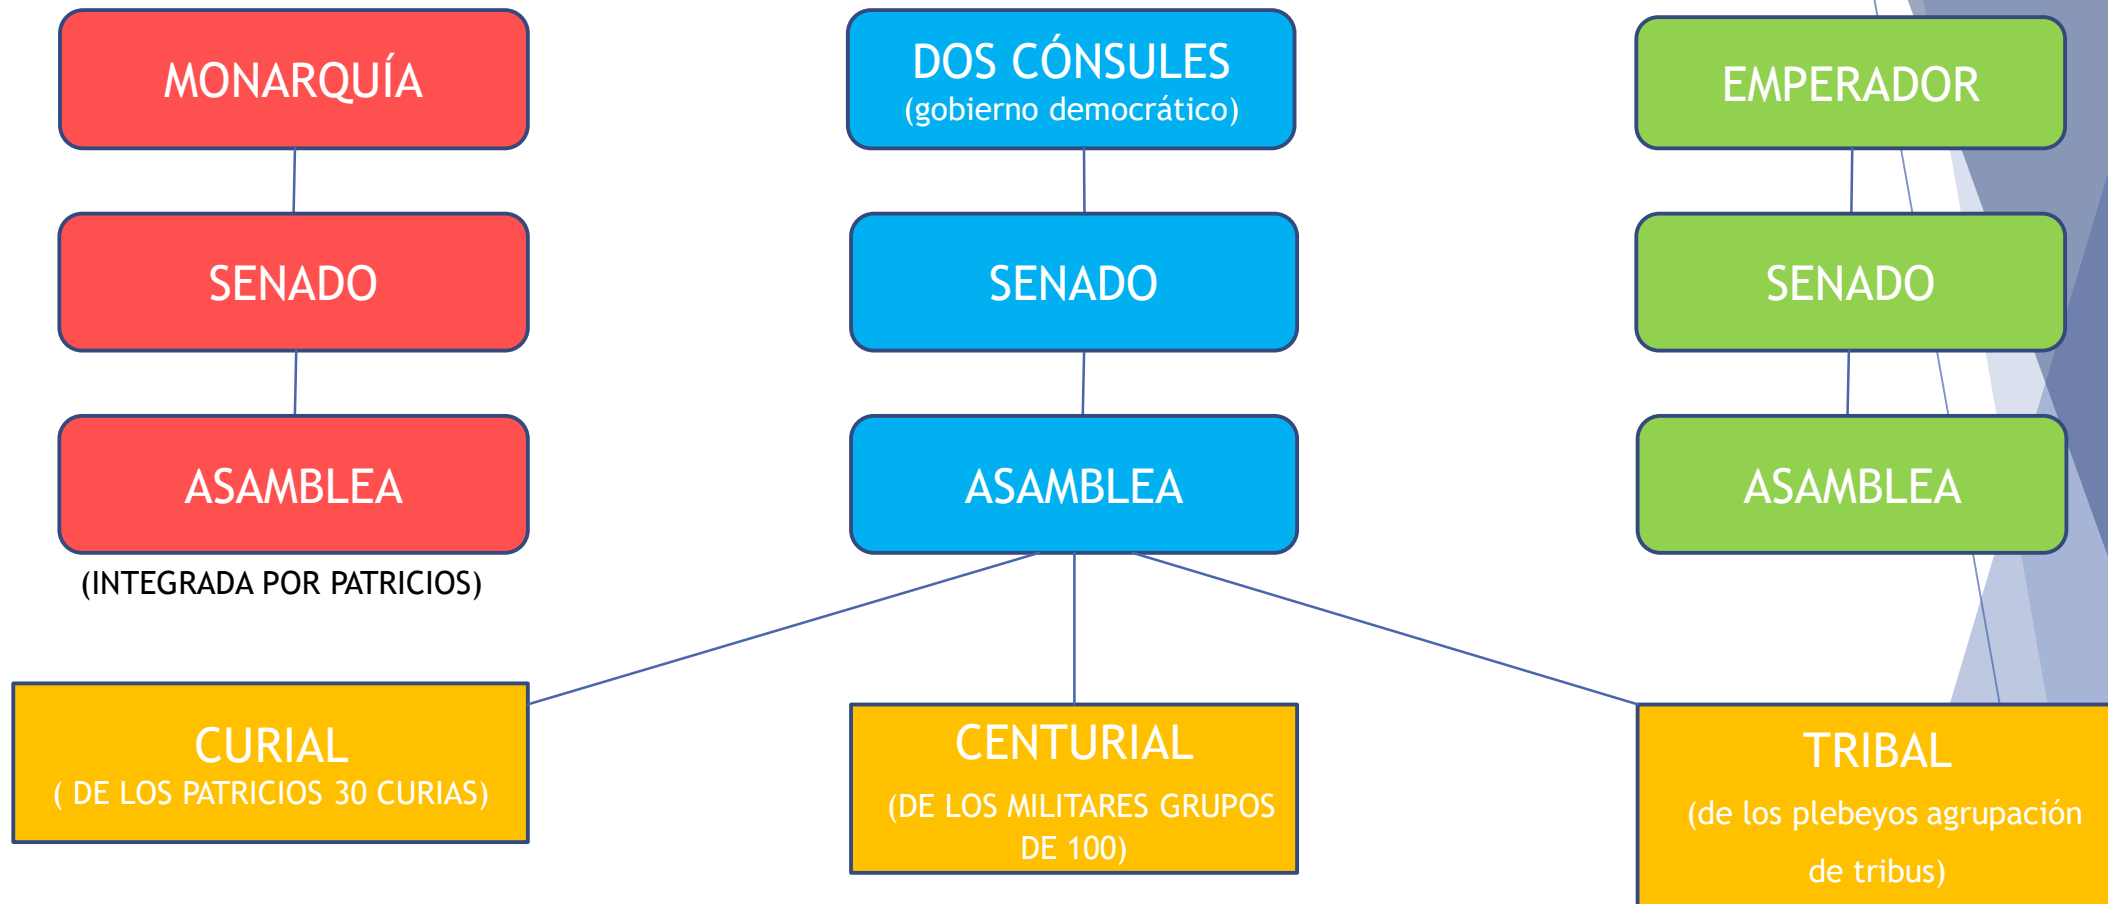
MONARQUÍA

SENADO

ASAMBLEA

(INTEGRADA POR PATRICIOS)

DOS CÓNSULES
(gobierno democrático)

SENADO

ASAMBLEA

EMPERADOR

SENADO

ASAMBLEA

CURIAL
( DE LOS PATRICIOS 30 CURIAS)

CENTURIAL
(DE LOS MILITARES GRUPOS DE 100)

TRIBAL
(de los plebeyos agrupación de tribus)